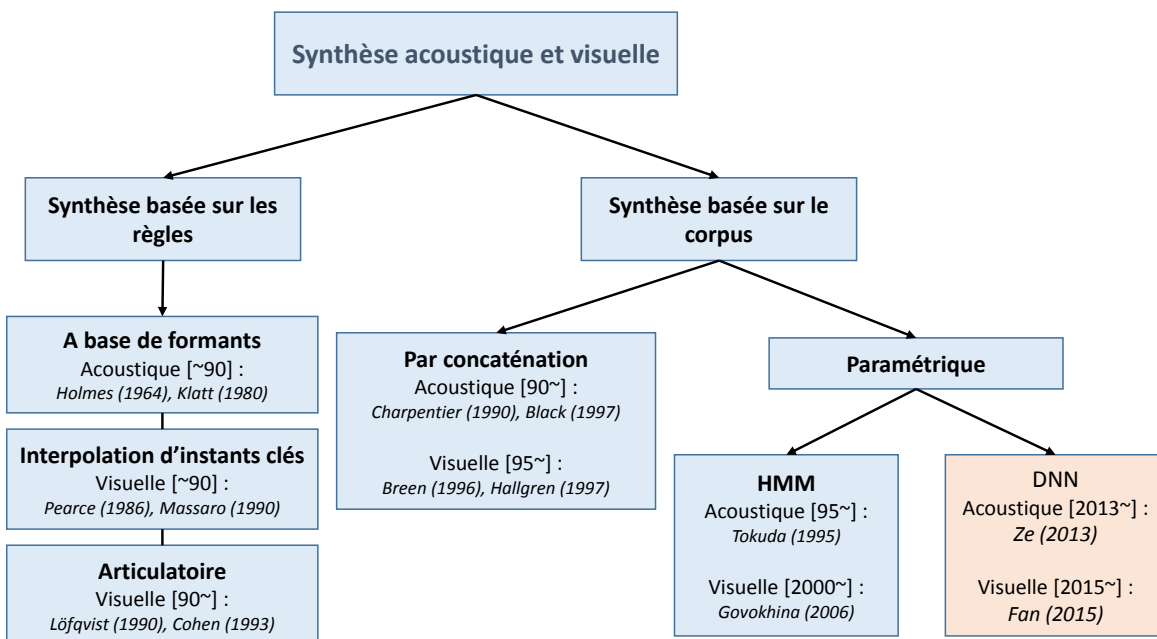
Synthèse acoustique et visuelle

Synthèse basée sur les règles

Synthèse basée sur le corpus

A base de formants
Acoustique [~90] :
*Holmes (1964), Klatt (1980)*

Interpolation d'instants clés
Visuelle [~90] :
*Pearce (1986), Massaro (1990)*

Articulatoire
Visuelle [90~] :
*Löfqvist (1990), Cohen (1993)*

Par concaténation
Acoustique [90~] :
*Charpentier (1990), Black (1997)*

Visuelle [95~] :
*Breen (1996), Hallgren (1997)*

Paramétrique

HMM
Acoustique [95~] :
*Tokuda (1995)*

Visuelle [2000~] :
*Govokhina (2006)*

DNN
Acoustique [2013~] :
*Ze (2013)*

Visuelle [2015~] :
*Fan (2015)*